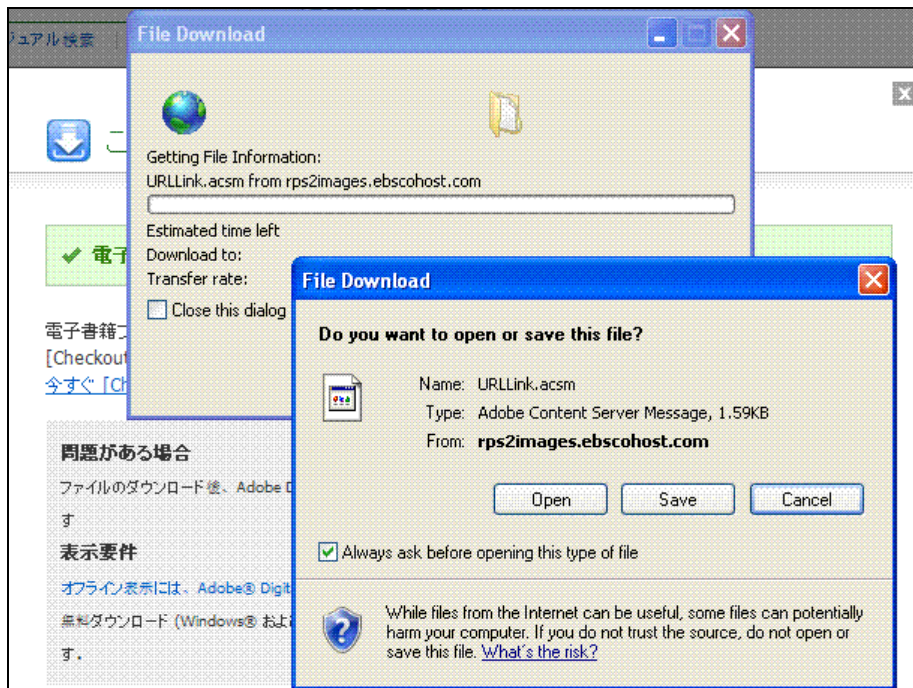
ュアル検索

File Download

Getting File Information:

URLLink.acsm from rps2images.ebscohost.com

Estimated time left

Download to:

Transfer rate:

Close this dialog

✔ 電子

電子書籍
[Checkout
今すぐ「Ch

問題がある場合

ファイルのダウンロード後、Adobe D

す

表示要件

オフライン表示には、Adobe® Digit

無料ダウンロード (Windows® およ

す。

File Download

Do you want to open or save this file?

Name: URLLink.acsm

Type: Adobe Content Server Message, 1.59KB

From: rps2images.ebscohost.com

Open Save Cancel

Always ask before opening this type of file

While files from the Internet can be useful, some files can potentially harm your computer. If you do not trust the source, do not open or save this file. What's the risk?